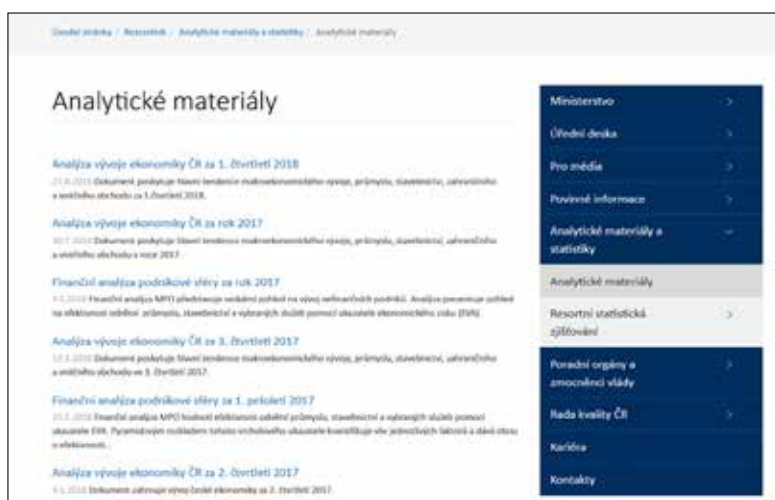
Úvodní stránka / Rozcestník / Analytické materiály a statistiky / Analytické materiály

Analytické materiály

Analýza vývoje ekonomiky ČR za 1. čtvrtletí 2018
27.6.2018 Dokument postihuje hlavní tendence makroekonomického vývoje, průmyslu, stavebnictví, zahraničního a vnitřního obchodu za 1. čtvrtletí 2018.

Analýza vývoje ekonomiky ČR za rok 2017
30.7.2018 Dokument postihuje hlavní tendence makroekonomického vývoje, průmyslu, stavebnictví, zahraničního a vnitřního obchodu v roce 2017.

Finanční analýza podnikové sféry za rok 2017
4.5.2018 Finanční analýza MPO předkládá ucelený pohled na vývoj nefinančních podniků. Analýza pracovuje zvlášť na efektivnost odvětví průmyslu, stavebnictví a vybraných služeb pomocí ukazatele ekonomického zisku (EVA).

Analýza vývoje ekonomiky ČR za 3. čtvrtletí 2017
12.1.2018 Dokument postihuje hlavní tendence makroekonomického vývoje, průmyslu, stavebnictví, zahraničního a vnitřního obchodu ve 3. čtvrtletí 2017.

Finanční analýza podnikové sféry za 1. pololetí 2017
10.1.2018 Finanční analýza MPO hodnotí efektivnost odvětví průmyslu, stavebnictví a vybraných služeb pomocí ukazatele EVA. Pyramidovým rozkladem tohoto vrcholového ukazatele kvantifikuje vliv jednotlivých faktorů a slabá místa v efektivnosti...

Analýza vývoje ekonomiky ČR za 2. čtvrtletí 2017
4.1.2018 Dokument zahrnuje vývoj české ekonomiky za 2. čtvrtletí 2017.

Ministerstvo
Úřední deska
Pro média
Povinné informace
Analytické materiály a statistiky
Analytické materiály
Resortní statistická zjišťování
Poradní orgány a zmocněnci vlády
Rada kvality ČR
Kariéra
Kontakty